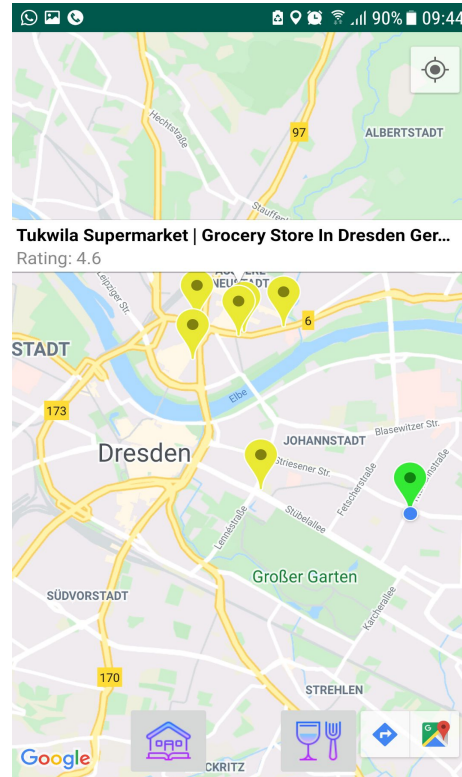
90% 09:44

Hechtstraße
97
ALBERTSTADT
Stauffen

Tukwila Supermarket | Grocery Store In Dresden Ger...
Rating: 4.6

NEUSTADT
Leipziger Str.
6
STADT
Elbe
173
JOHANNSTADT
Blasewitzer Str.
Dresden
Striesener Str.
Fetscherstraße
Stübelallee
Lennéstraße
Großer Garten
SÜDVORSTADT
Karcherallee
170
STREHLEN
Google
CKRITZ